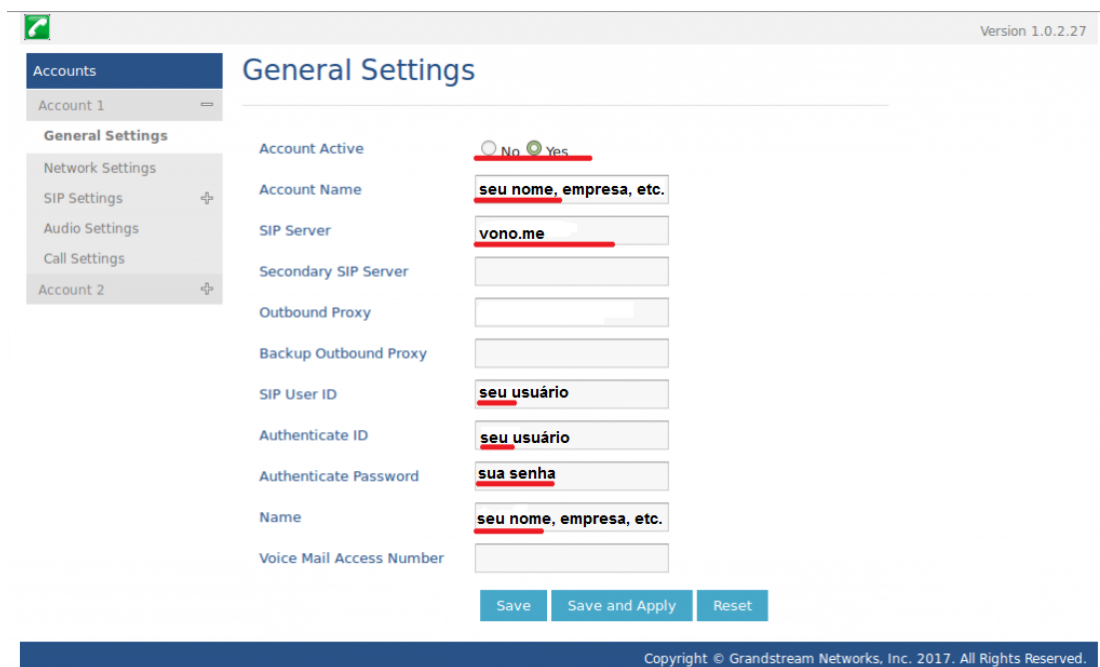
Version 1.0.2.27

Accounts

Account 1

General Settings

Network Settings

SIP Settings

Audio Settings

Call Settings

Account 2

General Settings

| | |
|---|---|
| Account Active | No Yes |
| Account Name | seu nome, empresa, etc. |
| SIP Server | vono.me |
| Secondary SIP Server | |
| Outbound Proxy | |
| Backup Outbound Proxy | |
| SIP User ID | seu usuário |
| Authenticate ID | seu usuário |
| Authenticate Password | sua senha |
| Name | seu nome, empresa, etc. |
| Voice Mail Access Number | |

Save Save and Apply Reset

Copyright © Grandstream Networks, Inc. 2017. All Rights Reserved.